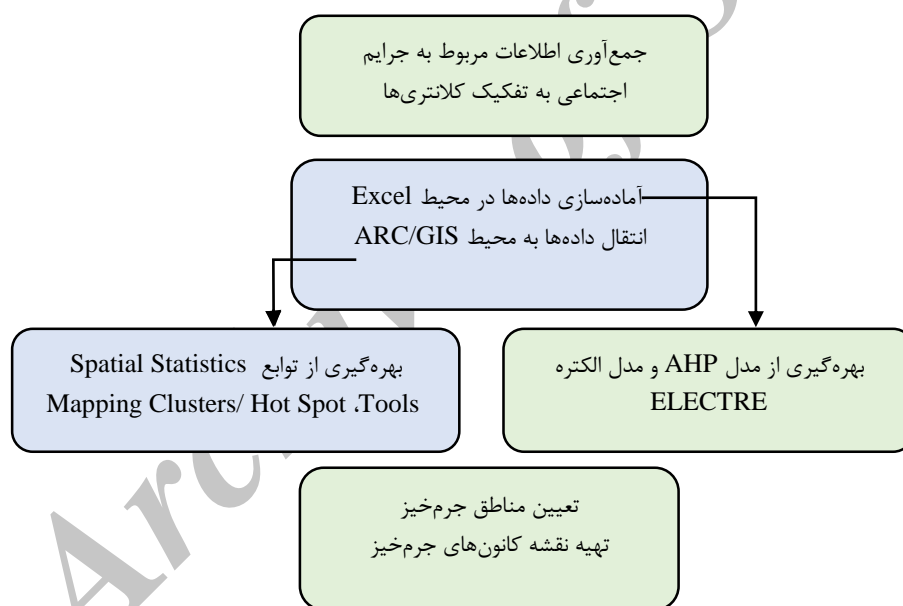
جمع‌آوری اطلاعات مربوط به جرایم اجتماعی به تفکیک کلانتری‌ها

آماده‌سازی داده‌ها در محیط Excel
انتقال داده‌ها به محیط ARC/GIS

بهره‌گیری از توابع Spatial Statistics Tools، Mapping Clusters/ Hot Spot

بهره‌گیری از مدل AHP و مدل الکتره ELECTRE

تعیین مناطق جرم‌خیز
تهیه نقشه کانون‌های جرم‌خیز